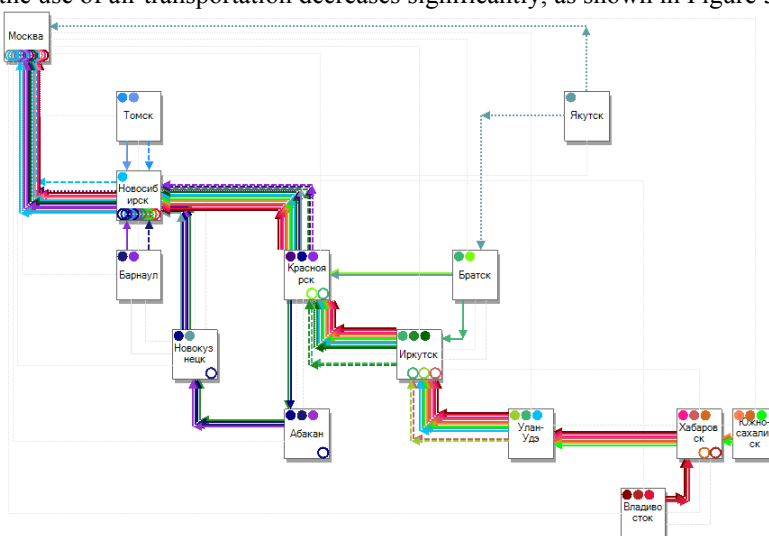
the use of air transportation decreases significantly, as shown in Figure 5

Москва

Томск

Якутск

Новосибирск

Барнаул

Красноярск

Братск

Новокузнецк

Иркутск

Абакан

Улан-Удэ

Хабаровск

Южно-сахалинск

Владивосток